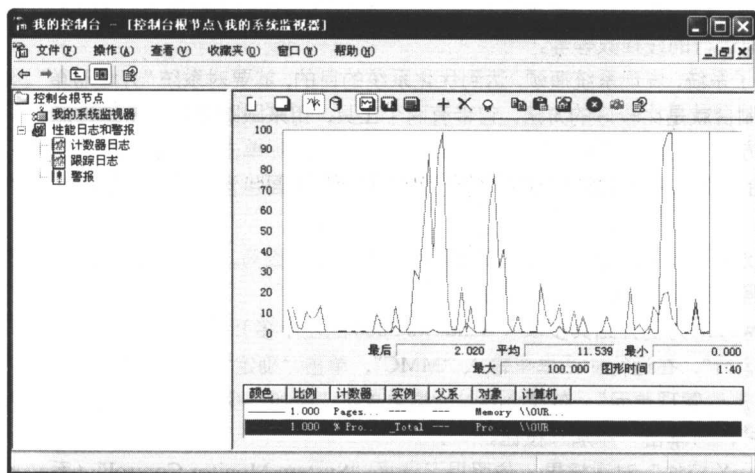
我的控制台 - [控制台根节点\我的系统监视器]

文件(F) 操作(A) 查看(V) 收藏夹(O) 窗口(W) 帮助(H)

控制台根节点
我的系统监视器
性能日志和警报
计数器日志
跟踪日志
警报

100
90
80
70
60
50
40
30
20
10
0

最后 2.020 平均 11.539 最小 0.000
最大 100.000 图形时间 1:40

| 颜色 | 比例 | 计数器 | 实例 | 父系 | 对象 | 计算机 |
|---|---|---|---|---|---|---|
| | 1.000 | Pages... | --- | --- | Memory | \\OUR... |
| | 1.000 | % Pro... | _Total | --- | Pro... | \\OUR... |